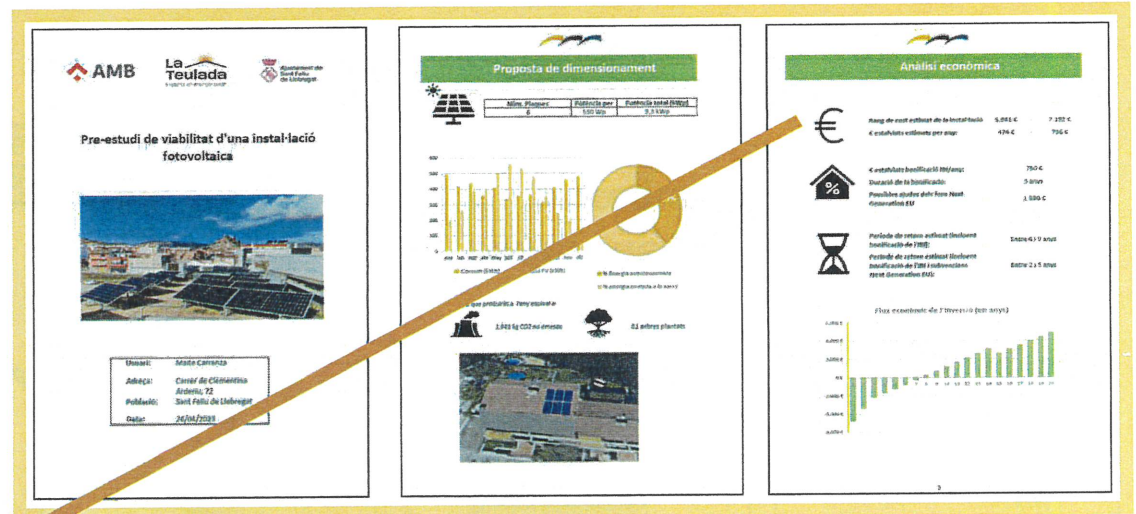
AMB

La Teulada

Ajuntament de Sant Feliu de Llobregat

Pre-estudi de viabilitat d'una instal·lació fotovoltaica

| Usuari: | Maite Carranza |
|---|---|
| Adreça: | Carrer de Clementina Arderiu, 72 |
| Població: | Sant Feliu de Llobregat |
| Data: | 26/01/2023 |

Proposta de dimensionament

| Núm. Plaques | Potència per | Potència total (kWp) |
|---|---|---|
| 6 | 550 Wp | 3,3 kWp |

Consum (kWh) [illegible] FV (kWh)

% Energia autoconsumida

% energia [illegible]

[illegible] tenir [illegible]

1.941 kg CO2 no emesos

81 arbres plantats

Anàlisi econòmica

Rang de cost estimat de la instal·lació: 5.081 € 7.192 €

€ estalviats estimats per any: 474 € 796 €

€ estalviats bonificació IBI/any: 750 €

Durada de la bonificació: 5 anys

Possibles ajudes dels fons Next Generation EU: 1.800 €

Període de retorn estimat (incloent bonificació de l'IBI): Entre 4 i 9 anys

Període de retorn estimat (incloent bonificació de l'IBI i subvencions Next Generation EU): Entre 2 i 5 anys

Flux econòmic de l'inversió (en anys)

3